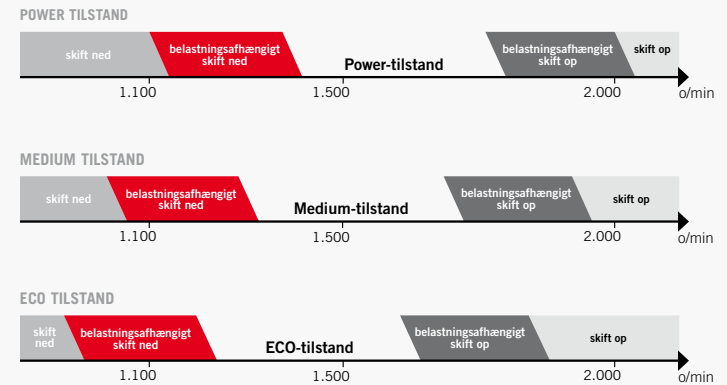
POWER TILSTAND

skift ned | belastningsafhængigt skift ned | Power-tilstand | belastningsafhængigt skift op | skift op

1.100 1.500 2.000 o/min

MEDIUM TILSTAND

skift ned | belastningsafhængigt skift ned | Medium-tilstand | belastningsafhængigt skift op | skift op

1.100 1.500 2.000 o/min

ECO TILSTAND

skift ned | belastningsafhængigt skift ned | ECO-tilstand | belastningsafhængigt skift op | skift op

1.100 1.500 2.000 o/min